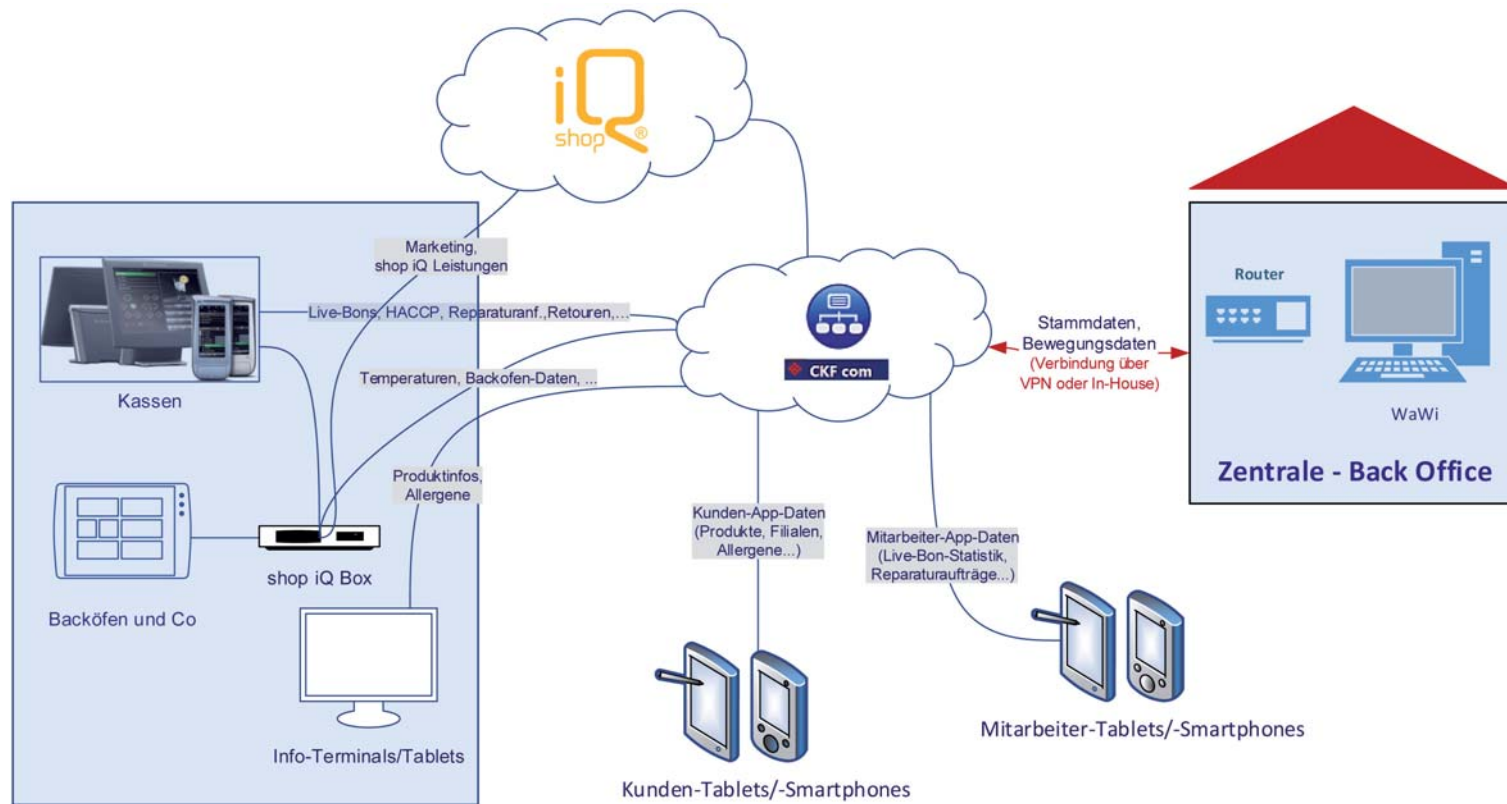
iQ
shop®

Marketing, shop iQ Leistungen

Live-Bons, HACCP, Reparaturanf.,Retouren,...

Temperaturen, Backofen-Daten, ...

Kassen

Produktinfos, Allergene

Backöfen und Co

shop iQ Box

Info-Terminals/Tablets

CKF com

Stammdaten, Bewegungsdaten
(Verbindung über VPN oder In-House)

Router

WaWi

Zentrale - Back Office

Kunden-App-Daten
(Produkte, Filialen, Allergene...)

Mitarbeiter-App-Daten
(Live-Bon-Statistik, Reparaturaufträge...)

Kunden-Tablets/-Smartphones

Mitarbeiter-Tablets/-Smartphones